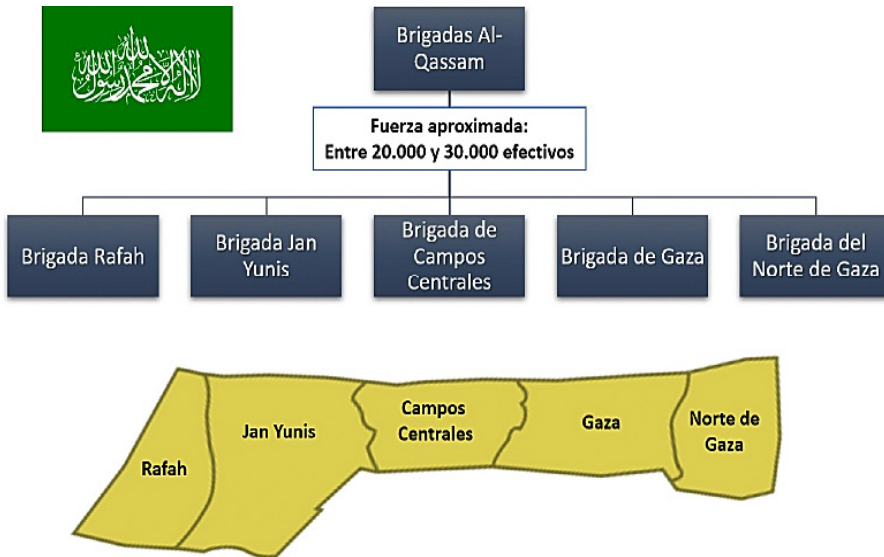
لا إله إلا الله محمد رسول الله

Brigadas Al-Qassam

Fuerza aproximada:
Entre 20.000 y 30.000 efectivos

Brigada Rafah

Brigada Jan Yunis

Brigada de Campos Centrales

Brigada de Gaza

Brigada del Norte de Gaza

Rafah

Jan Yunis

Campos Centrales

Gaza

Norte de Gaza